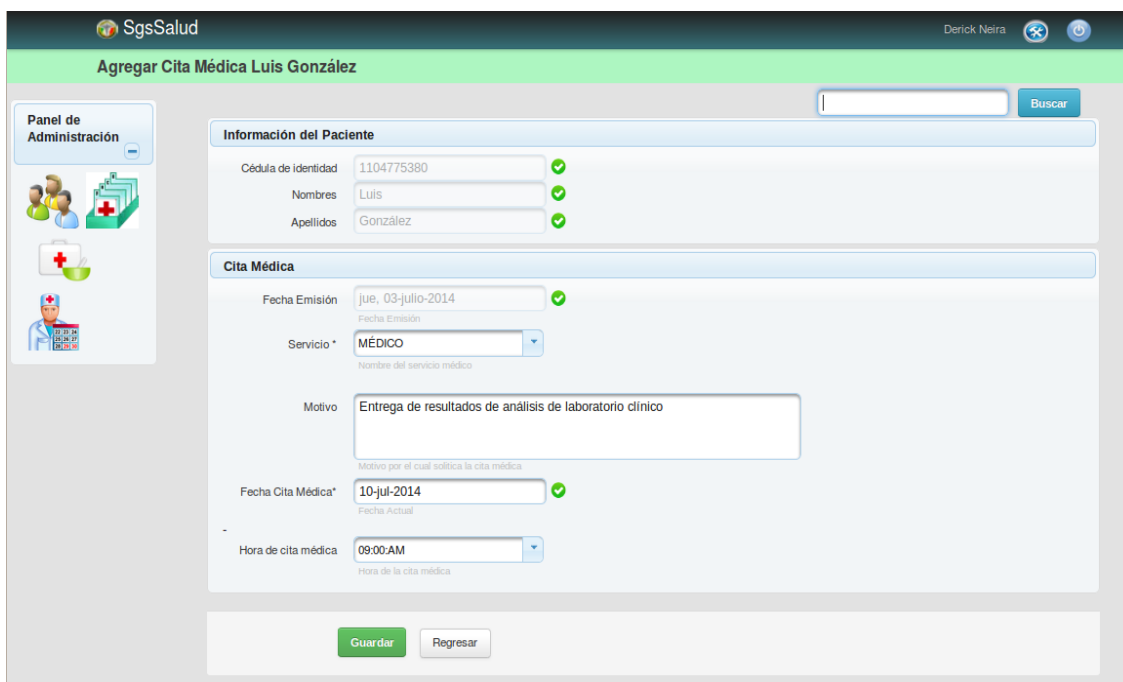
SgsSalud

Derick Neira

Agregar Cita Médica Luis González

Panel de Administración

Buscar

Información del Paciente

Cédula de identidad 1104775380

Nombres Luis

Apellidos González

Cita Médica

Fecha Emisión jue, 03-julio-2014
Fecha Emisión

Servicio * MÉDICO
Nombre del servicio médico

Motivo Entrega de resultados de análisis de laboratorio clínico
Motivo por el cual solitica la cita médica

Fecha Cita Médica* 10-jul-2014
Fecha Actual

-

Hora de cita médica 09:00:AM
Hora de la cita médica

Guardar Regresar